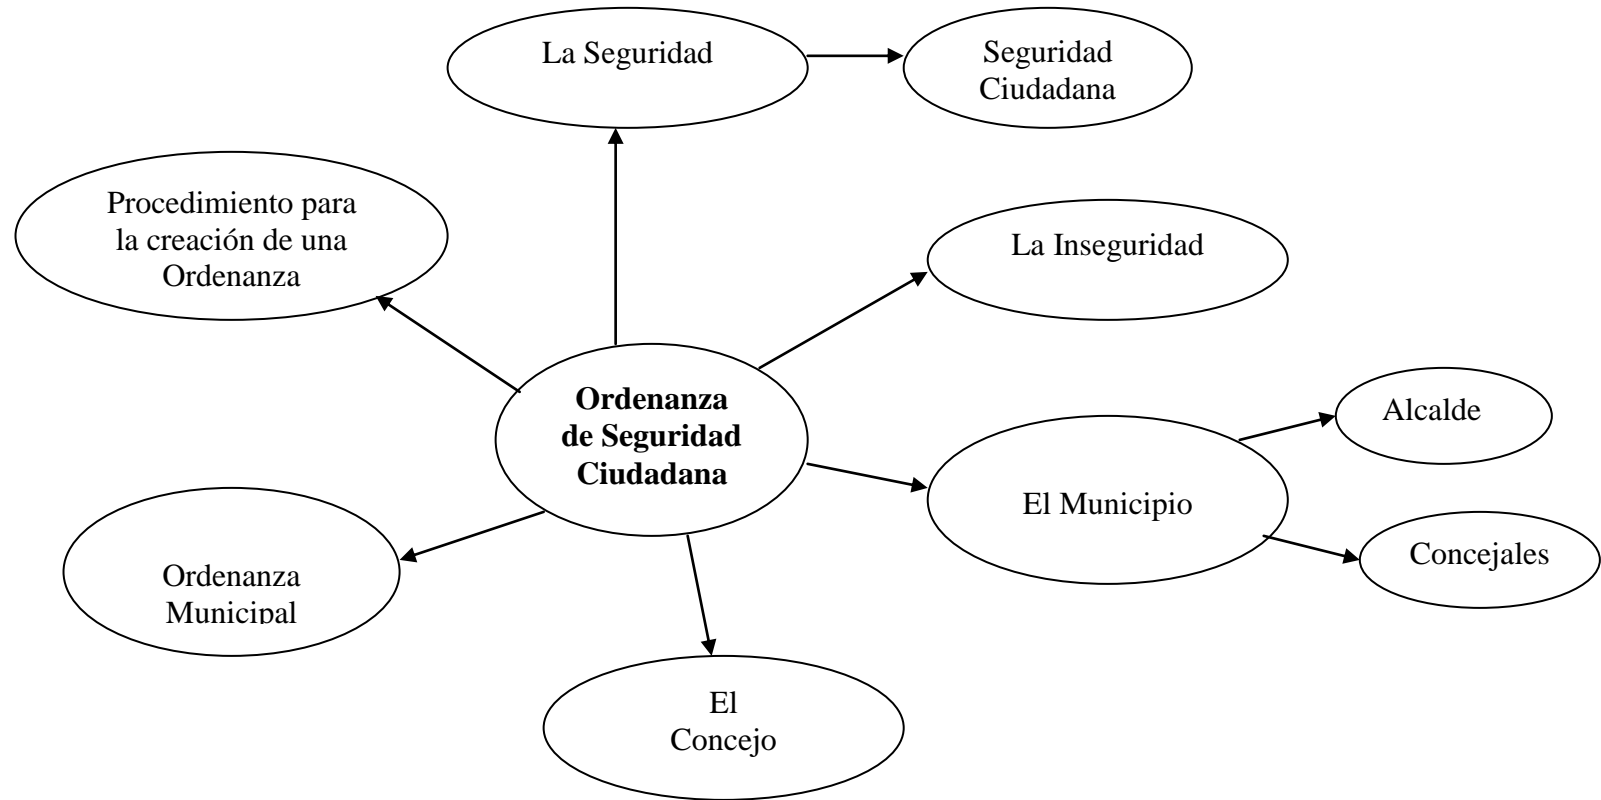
La Seguridad

Seguridad Ciudadana

Procedimiento para la creación de una Ordenanza

La Inseguridad

**Ordenanza de Seguridad Ciudadana**

Alcalde

El Municipio

Concejales

Ordenanza Municipal

El Concejo